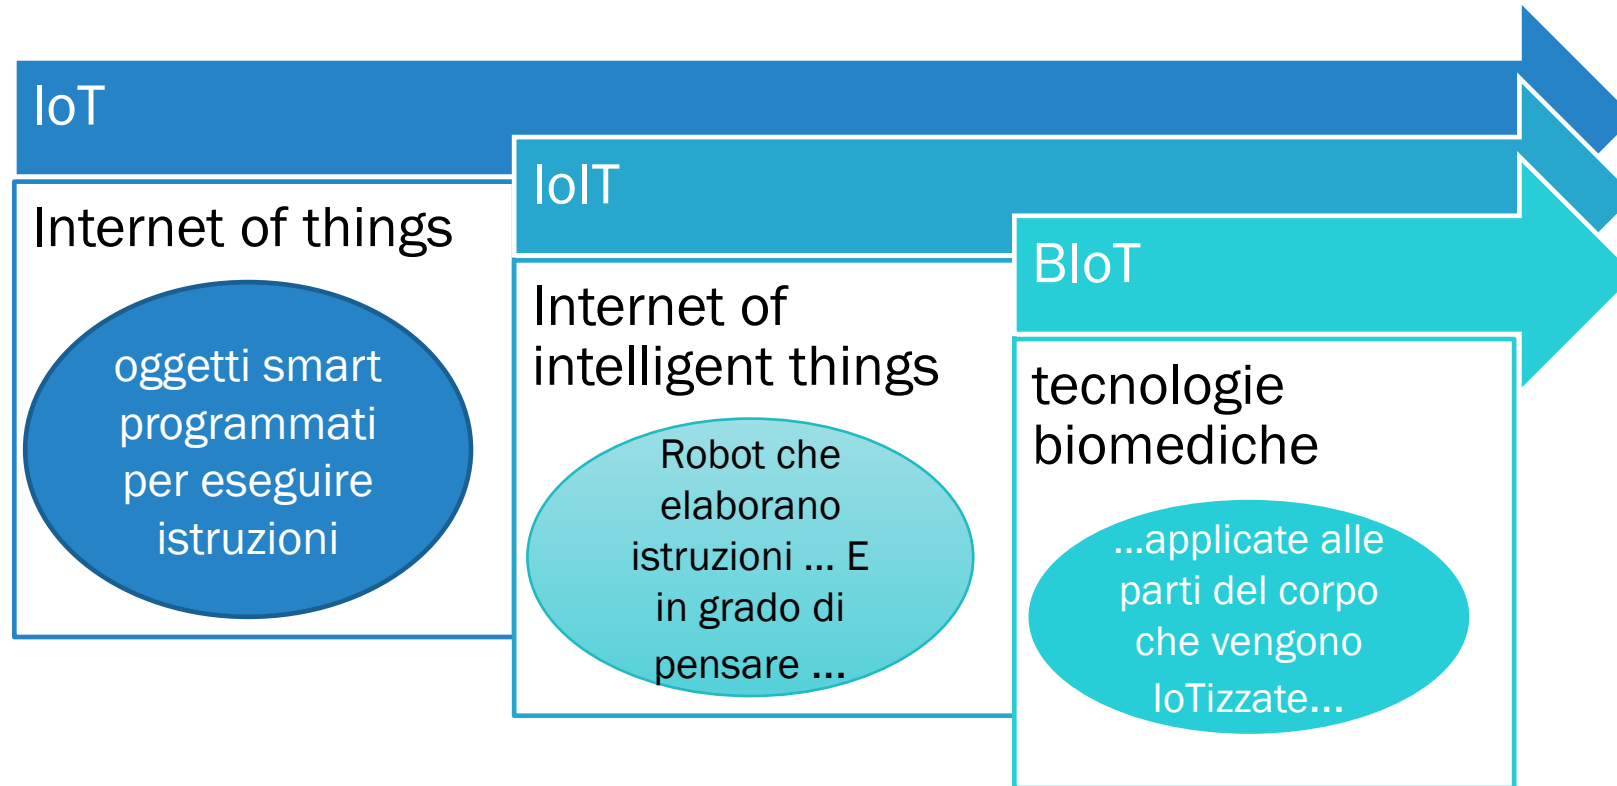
IoT

Internet of things

oggetti smart programmati per eseguire istruzioni

IoIT

Internet of intelligent things

Robot che elaborano istruzioni … E in grado di pensare …

BIoT

tecnologie biomediche

…applicate alle parti del corpo che vengono IoTizzate…